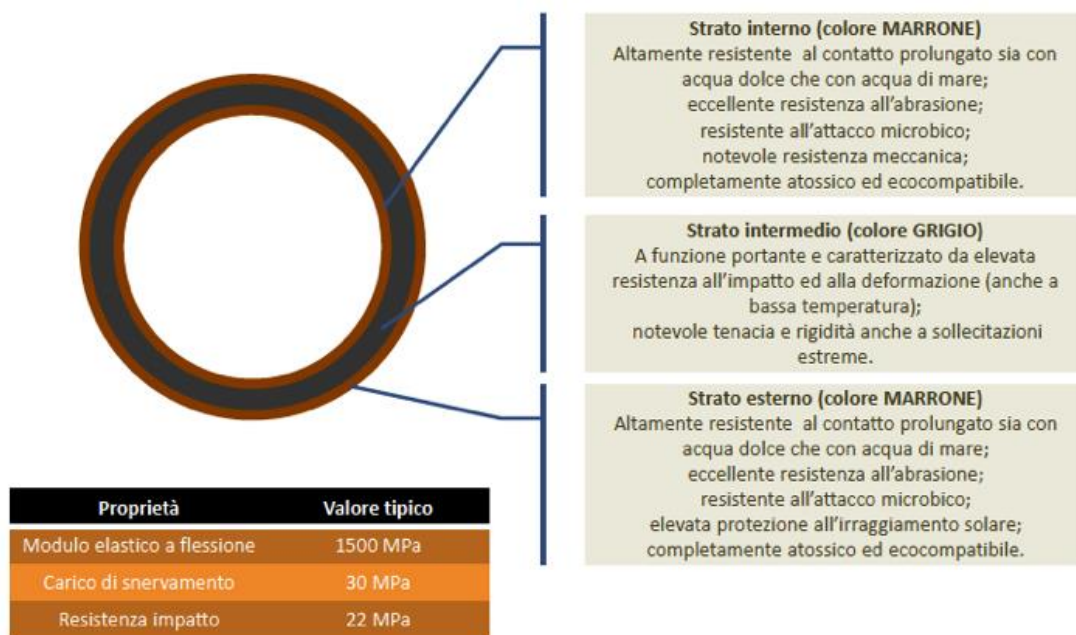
Strato interno (colore MARRONE)
Altamente resistente al contatto prolungato sia con acqua dolce che con acqua di mare;
eccellente resistenza all'abrasione;
resistente all'attacco microbico;
notevole resistenza meccanica;
completamente atossico ed ecocompatibile.

Strato intermedio (colore GRIGIO)
A funzione portante e caratterizzato da elevata resistenza all'impatto ed alla deformazione (anche a bassa temperatura);
notevole tenacia e rigidità anche a sollecitazioni estreme.

Strato esterno (colore MARRONE)
Altamente resistente al contatto prolungato sia con acqua dolce che con acqua di mare;
eccellente resistenza all'abrasione;
resistente all'attacco microbico;
elevata protezione all'irraggiamento solare;
completamente atossico ed ecocompatibile.

| Proprietà | Valore tipico |
|---|---|
| Modulo elastico a flessione | 1500 MPa |
| Carico di snervamento | 30 MPa |
| Resistenza impatto | 22 MPa |